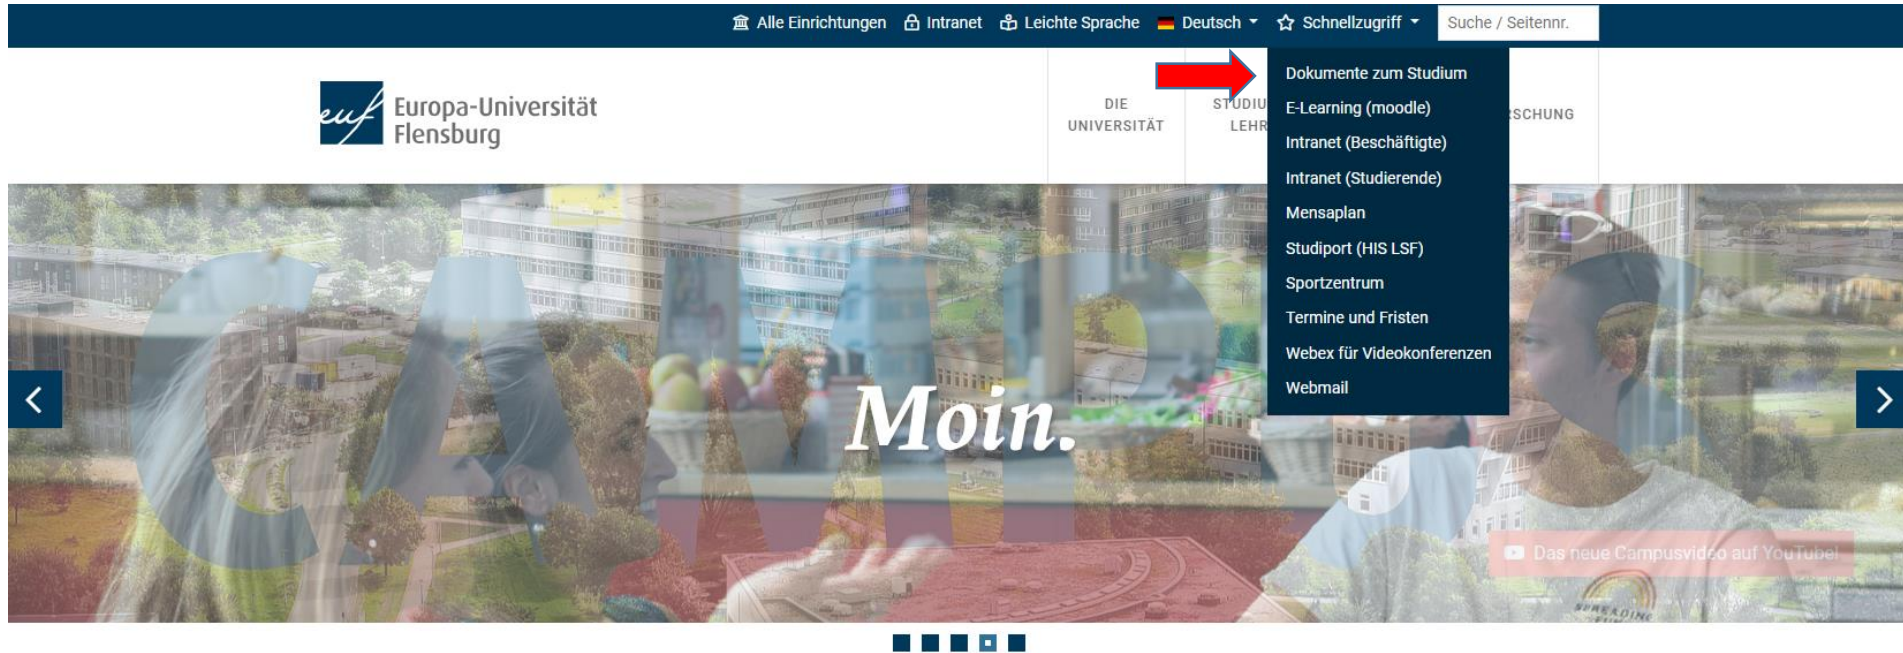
Alle Einrichtungen Intranet Leichte Sprache Deutsch Schnellzugriff Suche / Seitennr.

euf Europa-Universität Flensburg

DIE UNIVERSITÄT

STUDIU LEHR

SCHUNG

Dokumente zum Studium
E-Learning (moodle)
Intranet (Beschäftigte)
Intranet (Studierende)
Mensaplan
Studiport (HIS LSF)
Sportzentrum
Termine und Fristen
Webex für Videokonferenzen
Webmail

CAMP

Moin.

Das neue Campusvideo auf YouTube!